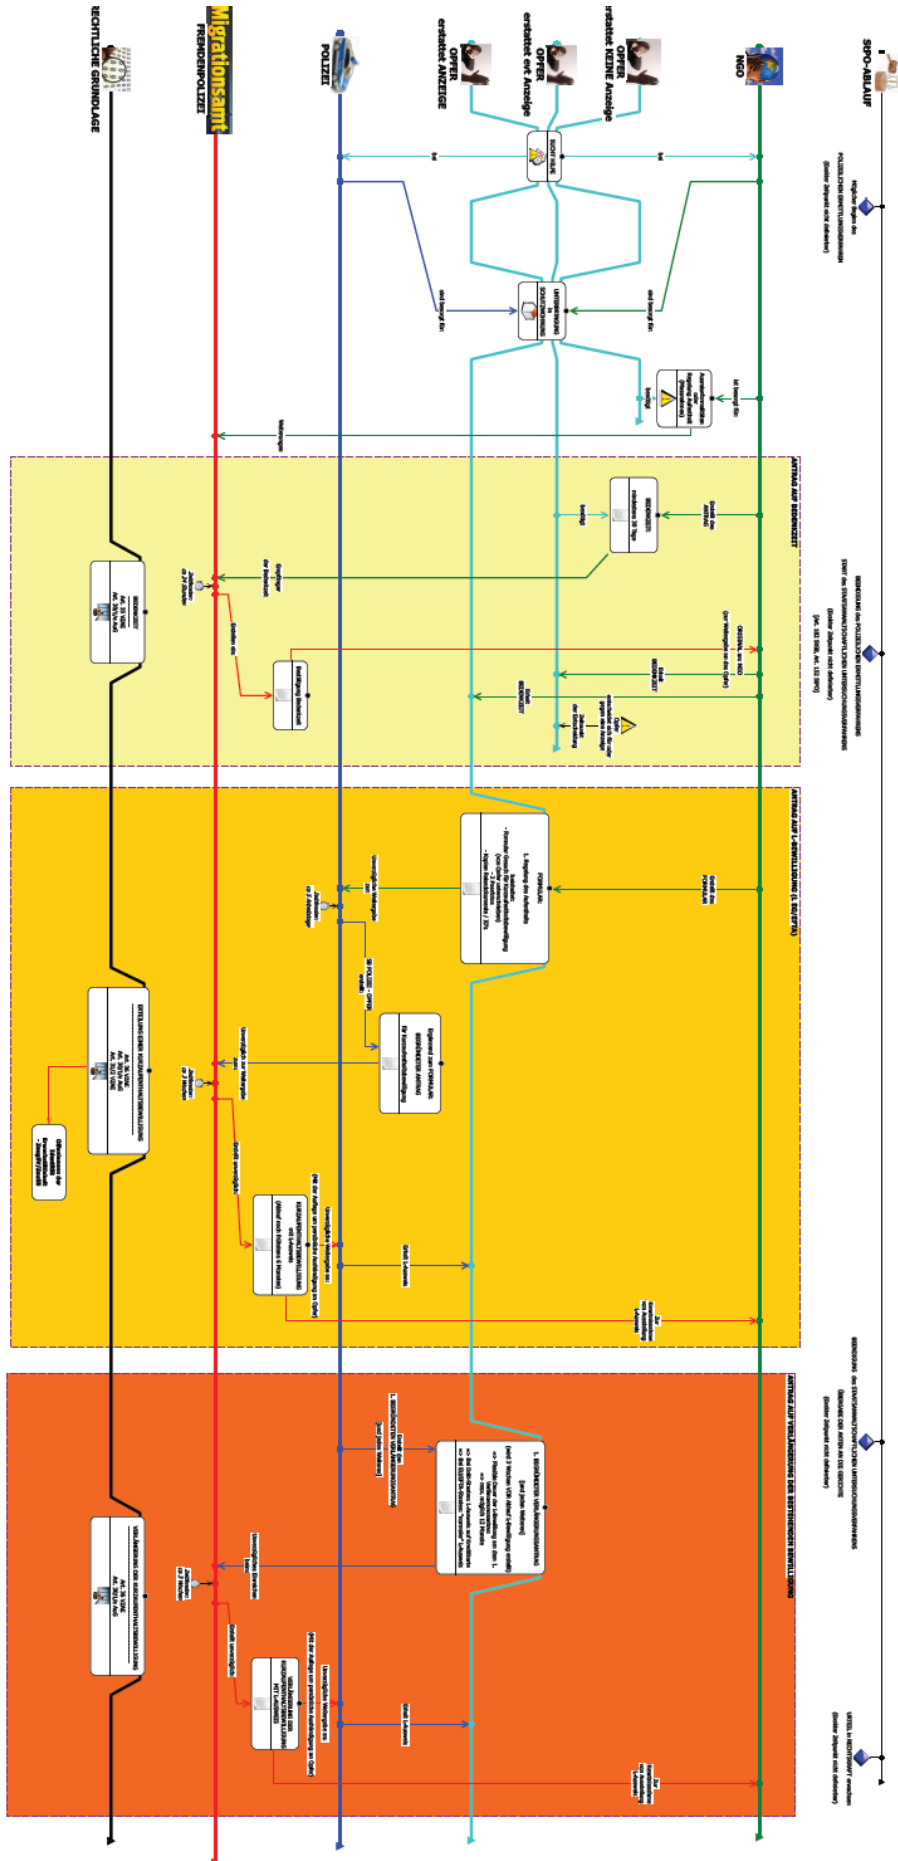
StPO-ABLAUF

NGO

OPFER
erstattet KEINE Anzeige

OPFER
erstattet evt. Anzeige

OPFER
erstattet ANZEIGE

POLIZEI

Migrationsamt
FREMDENPOLIZEI

RECHTLICHE GRUNDLAGE

ANTRAG AUF BEDENKZEIT

ANTRAG AUF L-BEWILLIGUNG

ANTRAG AUF VERLÄNGERUNG DER BESTEHENDEN BEWILLIGUNG

BEDENKZEIT

FORMULAR

ERTEILUNG EINER KURZAUFENTHALTSBEWILLIGUNG

VERLÄNGERUNG DER KURZAUFENTHALTSBEWILLIGUNG

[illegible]